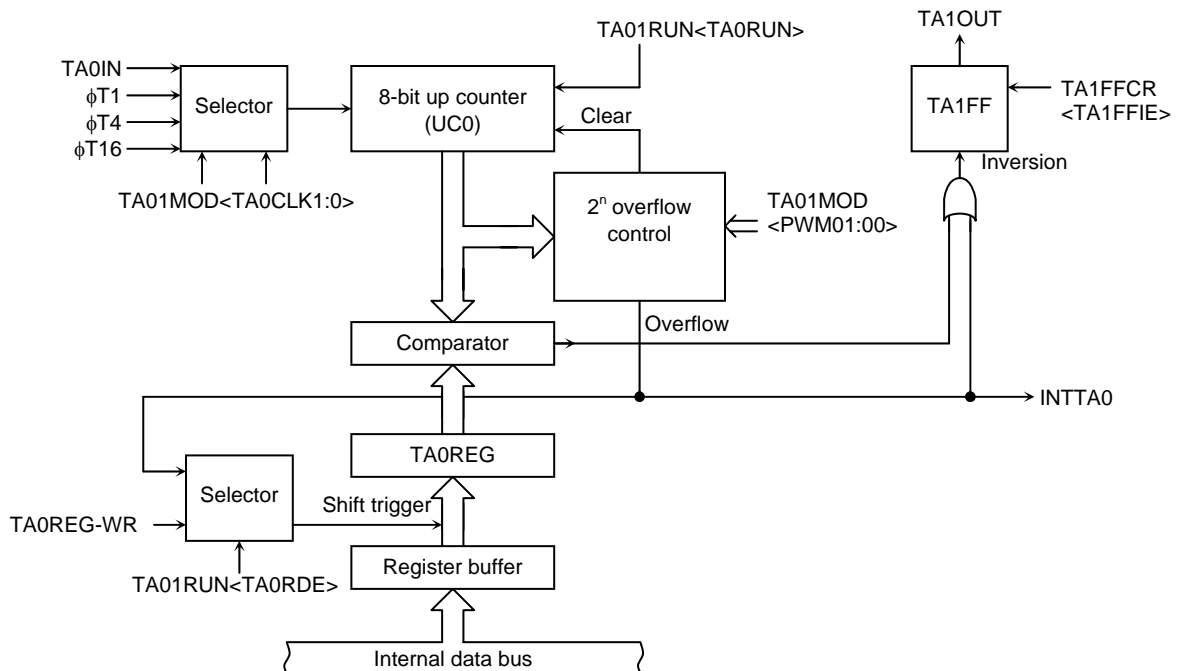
TA01RUN<TA0RUN>

TA1OUT

TA0IN
$\phi$T1
$\phi$T4
$\phi$T16

Selector

8-bit up counter (UC0)

TA1FF

TA1FFCR <TA1FFIE>

Clear

Inversion

TA01MOD<TA0CLK1:0>

$2^n$ overflow control

TA01MOD <PWM01:00>

Overflow

Comparator

INTTA0

TA0REG

Selector

Shift trigger

TA0REG-WR

Register buffer

TA01RUN<TA0RDE>

Internal data bus